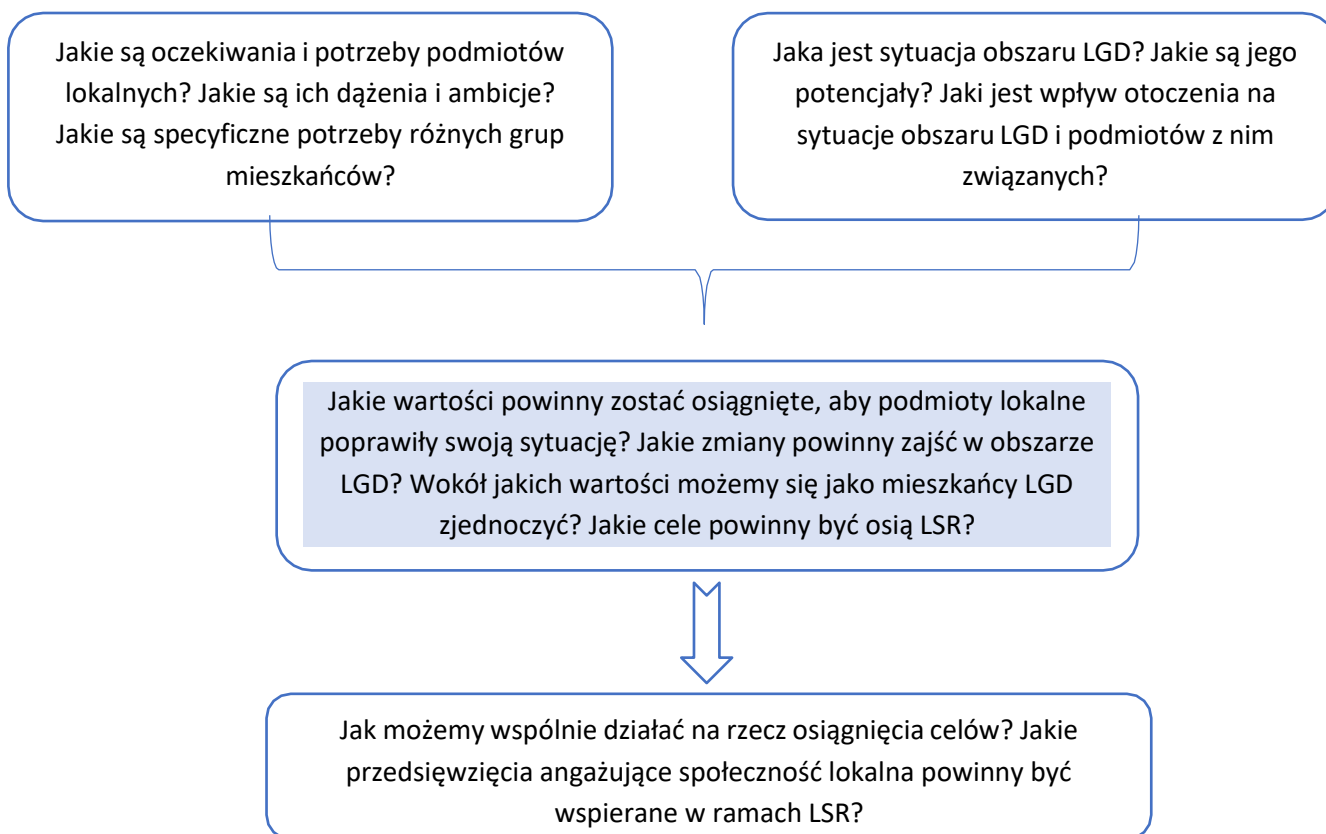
Jakie są oczekiwania i potrzeby podmiotów lokalnych? Jakie są ich dążenia i ambicje? Jakie są specyficzne potrzeby różnych grup mieszkańców?

Jaka jest sytuacja obszaru LGD? Jakie są jego potencjały? Jaki jest wpływ otoczenia na sytuacje obszaru LGD i podmiotów z nim związanych?

Jakie wartości powinny zostać osiągnięte, aby podmioty lokalne poprawiły swoją sytuację? Jakie zmiany powinny zajść w obszarze LGD? Wokół jakich wartości możemy się jako mieszkańcy LGD zjednoczyć? Jakie cele powinny być osią LSR?

Jak możemy wspólnie działać na rzecz osiągnięcia celów? Jakie przedsięwzięcia angażujące społeczność lokalna powinny być wspierane w ramach LSR?